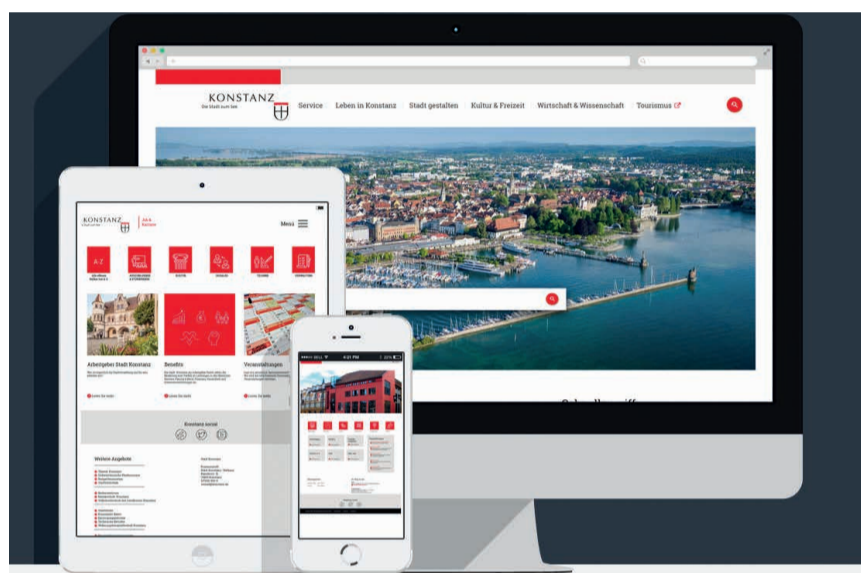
KONSTANZ
Die Stadt zum See

Service
Leben in Konstanz
Stadt gestalten
Kultur & Freizeit
Wirtschaft & Wissenschaft
Tourismus

KONSTANZ

Menu

A-Z

Arbeitgeber Stadt Konstanz

Benefits

Veranstaltungen

Konstanz social

Weitere Angebote

4:21 PM